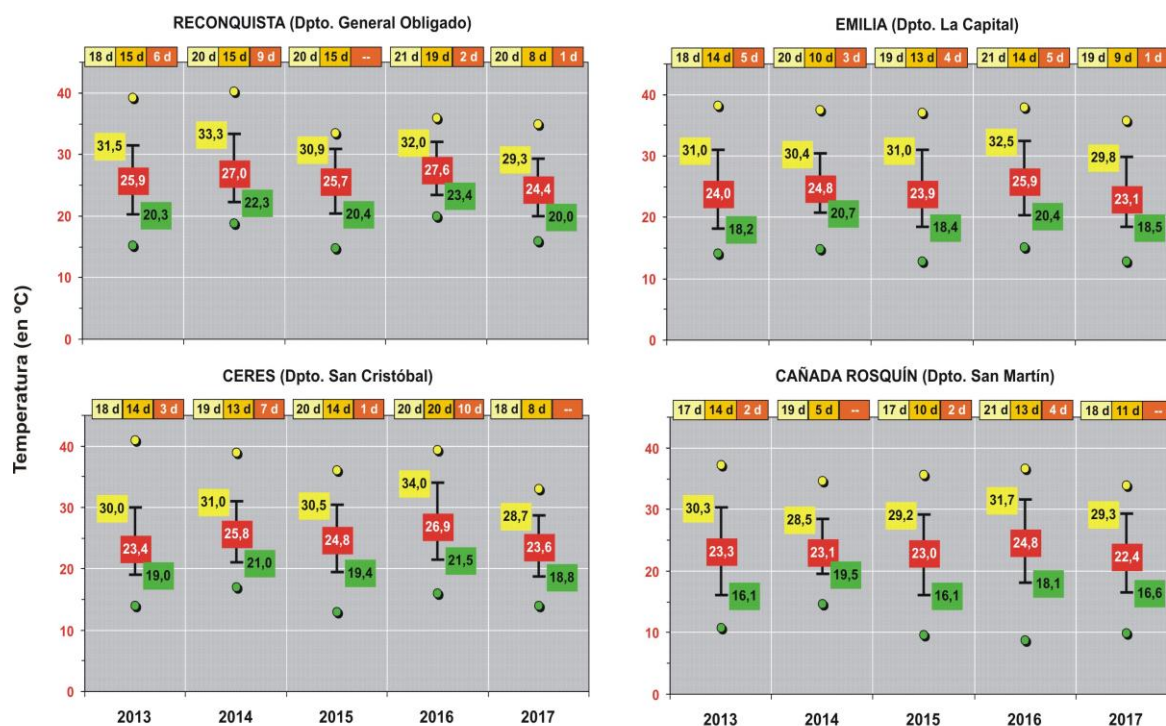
RECONQUISTA (Dpto. General Obligado)

18 d 15 d 6 d | 20 d 15 d 9 d | 20 d 15 d -- | 21 d 19 d 2 d | 20 d 8 d 1 d

40
30
20
10
0

31,5 25,9 20,3
33,3 27,0 22,3
30,9 25,7 20,4
32,0 27,6 23,4
29,3 24,4 20,0

EMILIA (Dpto. La Capital)

18 d 14 d 5 d | 20 d 10 d 3 d | 19 d 13 d 4 d | 21 d 14 d 5 d | 19 d 9 d 1 d

40
30
20
10
0

31,0 24,0 18,2
30,4 24,8 20,7
31,0 23,9 18,4
32,5 25,9 20,4
29,8 23,1 18,5

Temperatura (en ºC)

CERES (Dpto. San Cristóbal)

18 d 14 d 3 d | 19 d 13 d 7 d | 20 d 14 d 1 d | 20 d 20 d 10 d | 18 d 8 d --

40
30
20
10
0

30,0 23,4 19,0
31,0 25,8 21,0
30,5 24,8 19,4
34,0 26,9 21,5
28,7 23,6 18,8

2013 2014 2015 2016 2017

CAÑADA ROSQUÍN (Dpto. San Martín)

17 d 14 d 2 d | 19 d 5 d -- | 17 d 10 d 2 d | 21 d 13 d 4 d | 18 d 11 d --

40
30
20
10
0

30,3 23,3 16,1
28,5 23,1 19,5
29,2 23,0 16,1
31,7 24,8 18,1
29,3 22,4 16,6

2013 2014 2015 2016 2017